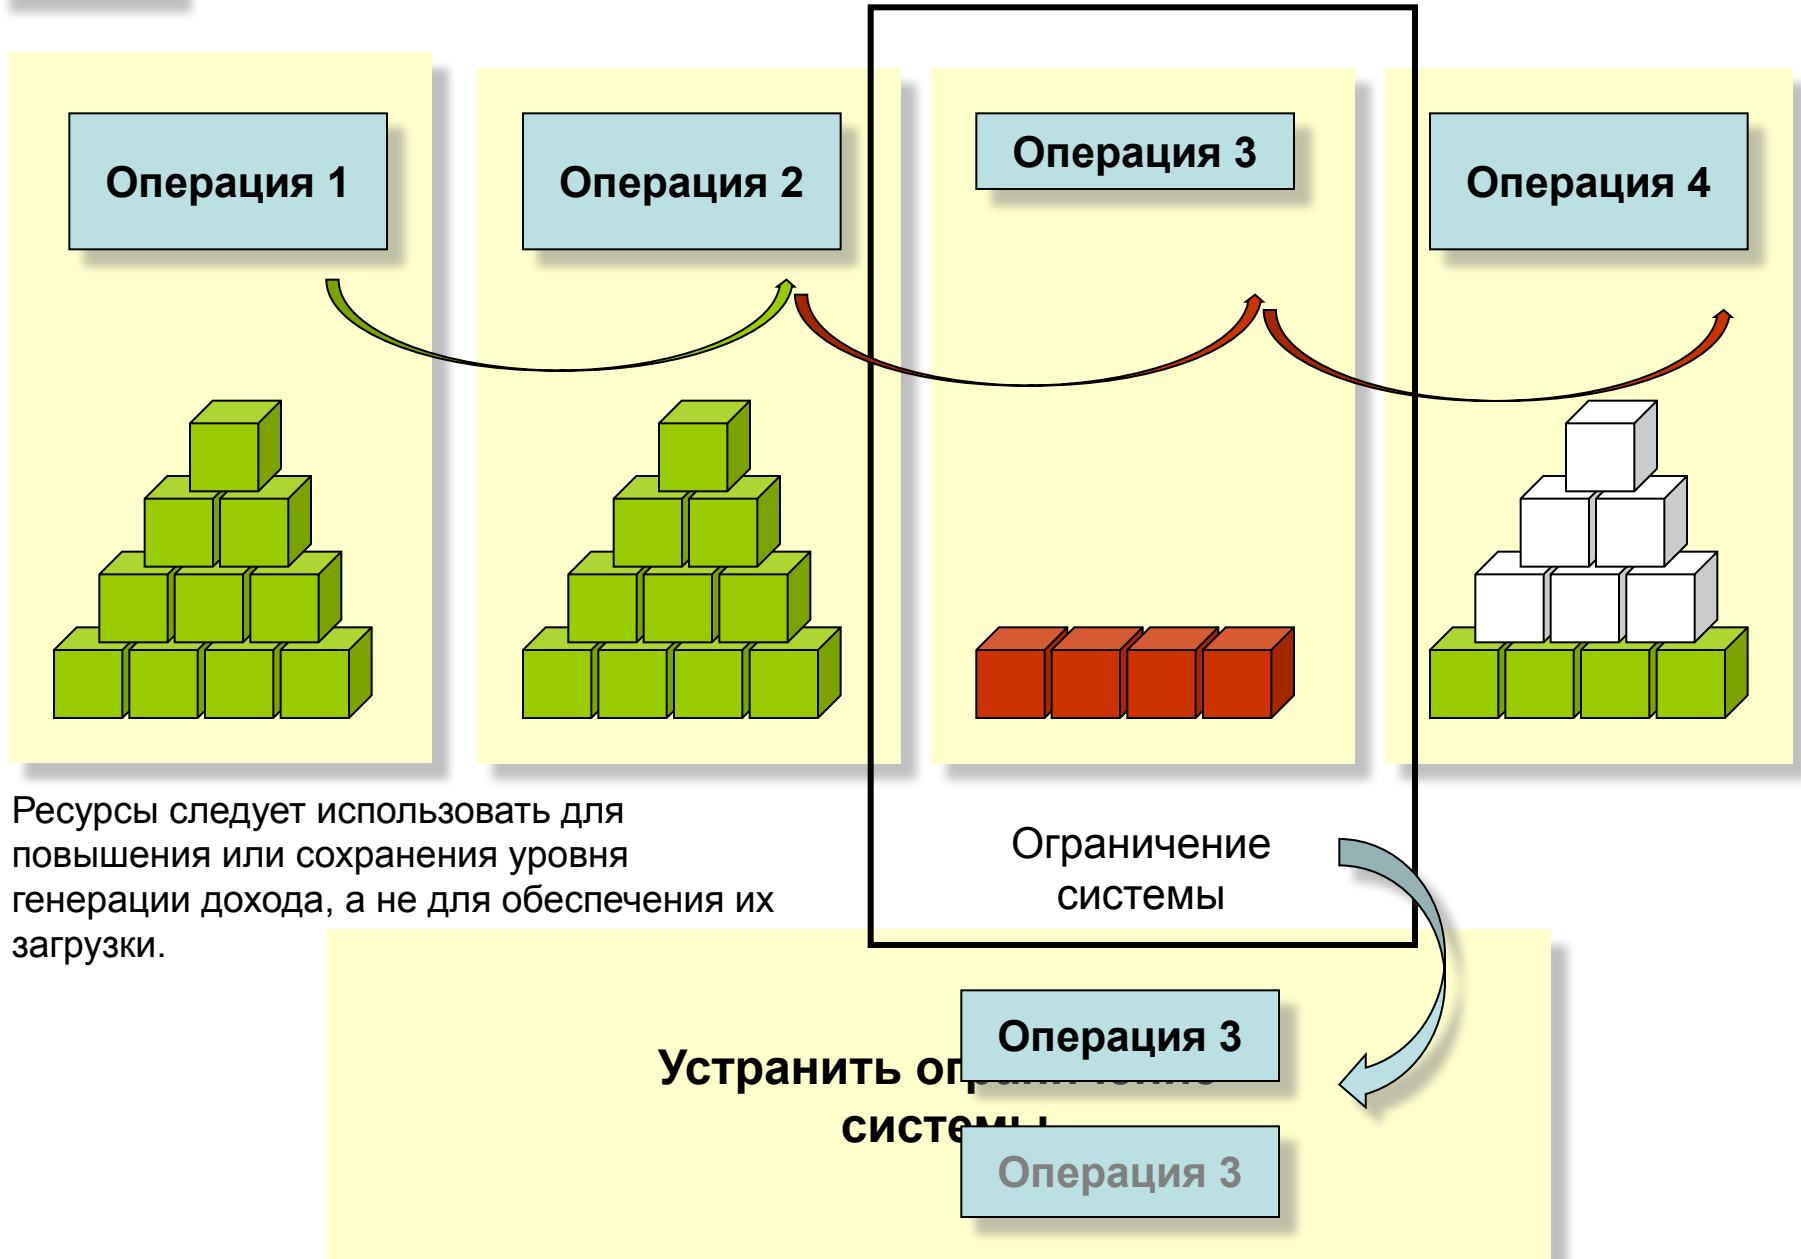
Операция 1

Операция 2

Операция 3

Операция 4

Ресурсы следует использовать для повышения или сохранения уровня генерации дохода, а не для обеспечения их загрузки.

Ограничение системы

Операция 3

Устранить ог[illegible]
систе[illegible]

Операция 3